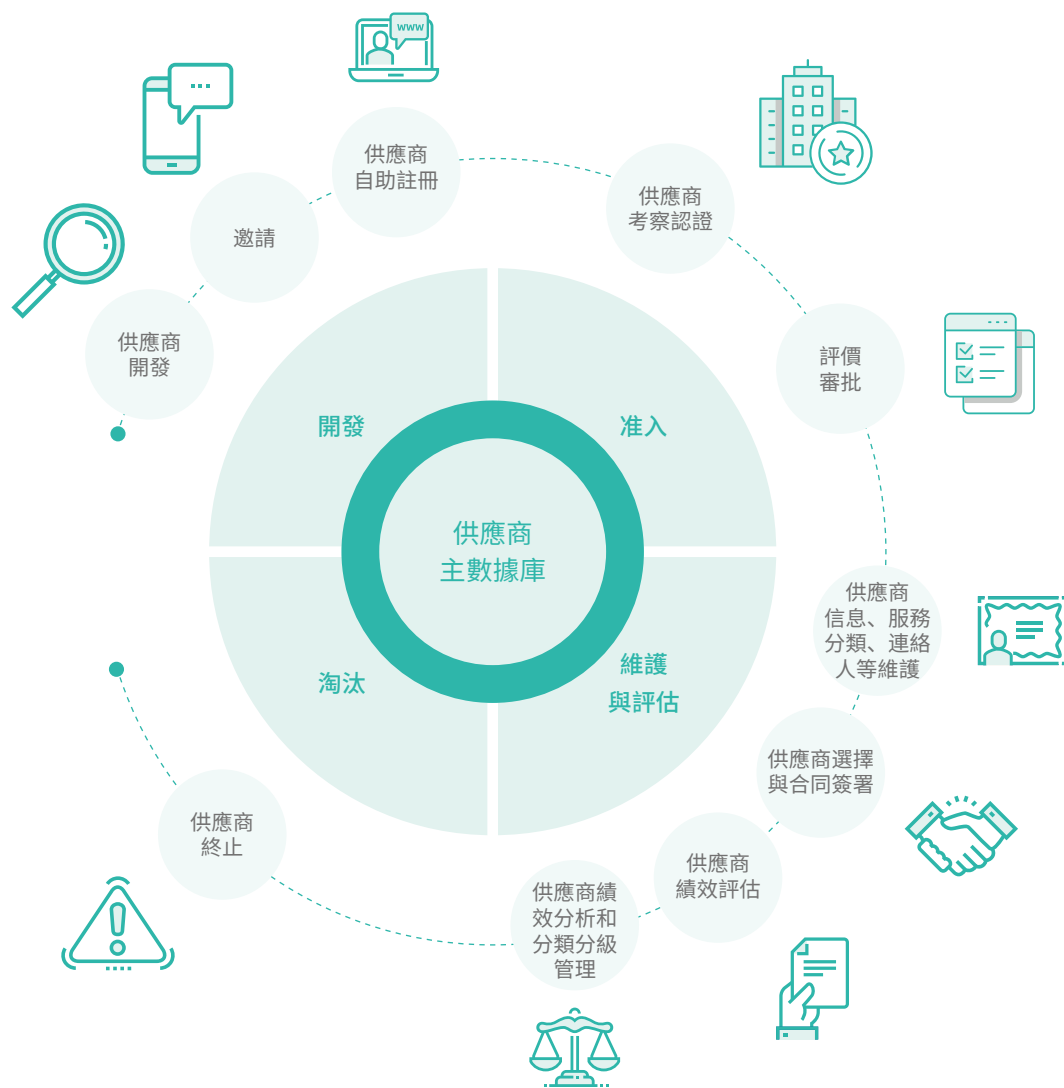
www

供應商
自助註冊

邀請

供應商
開發

供應商
考察認證

評價
審批

開發

准入

供應商
主數據庫

淘汰

維護
與評估

供應商
信息、服務
分類、連絡
人等維護

供應商選擇
與合同簽署

供應商
終止

供應商
績效評估

供應商績
效分析和
分類分級
管理